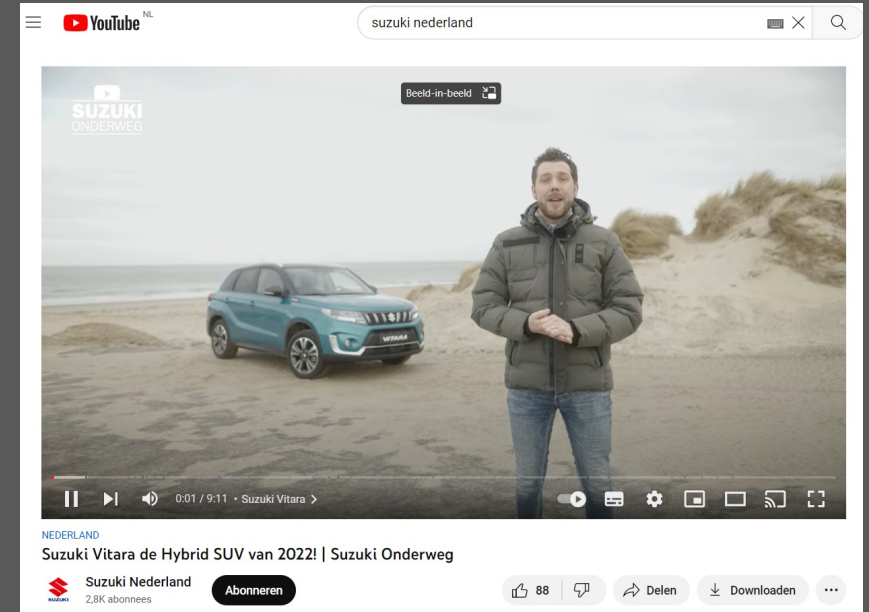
YouTube NL

suzuki nederland

Beeld-in-beeld

SUZUKI ONDERWEG

VITARA

0:01 / 9:11 • Suzuki Vitara >

NEDERLAND

Suzuki Vitara de Hybrid SUV van 2022! | Suzuki Onderweg

SUZUKI

Suzuki Nederland
2,8K abonnees

Abonneren

88

Delen

Downloaden

...